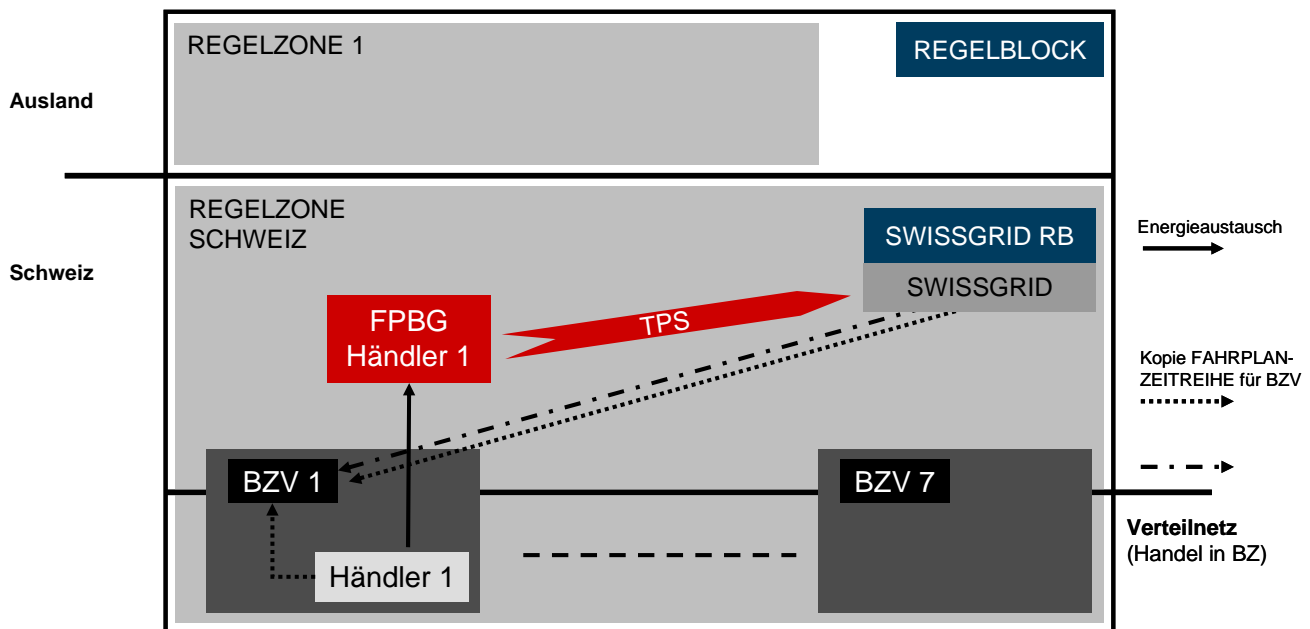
REGELZONE 1

REGELBLOCK

Ausland

REGELZONE SCHWEIZ

SWISSGRID RB

SWISSGRID

Energieaustausch

Schweiz

FPBG Händler 1

TPS

Kopie FAHRPLAN-ZEITREIHE für BZV

BZV 1

BZV 7

Verteilnetz
(Handel in BZ)

Händler 1